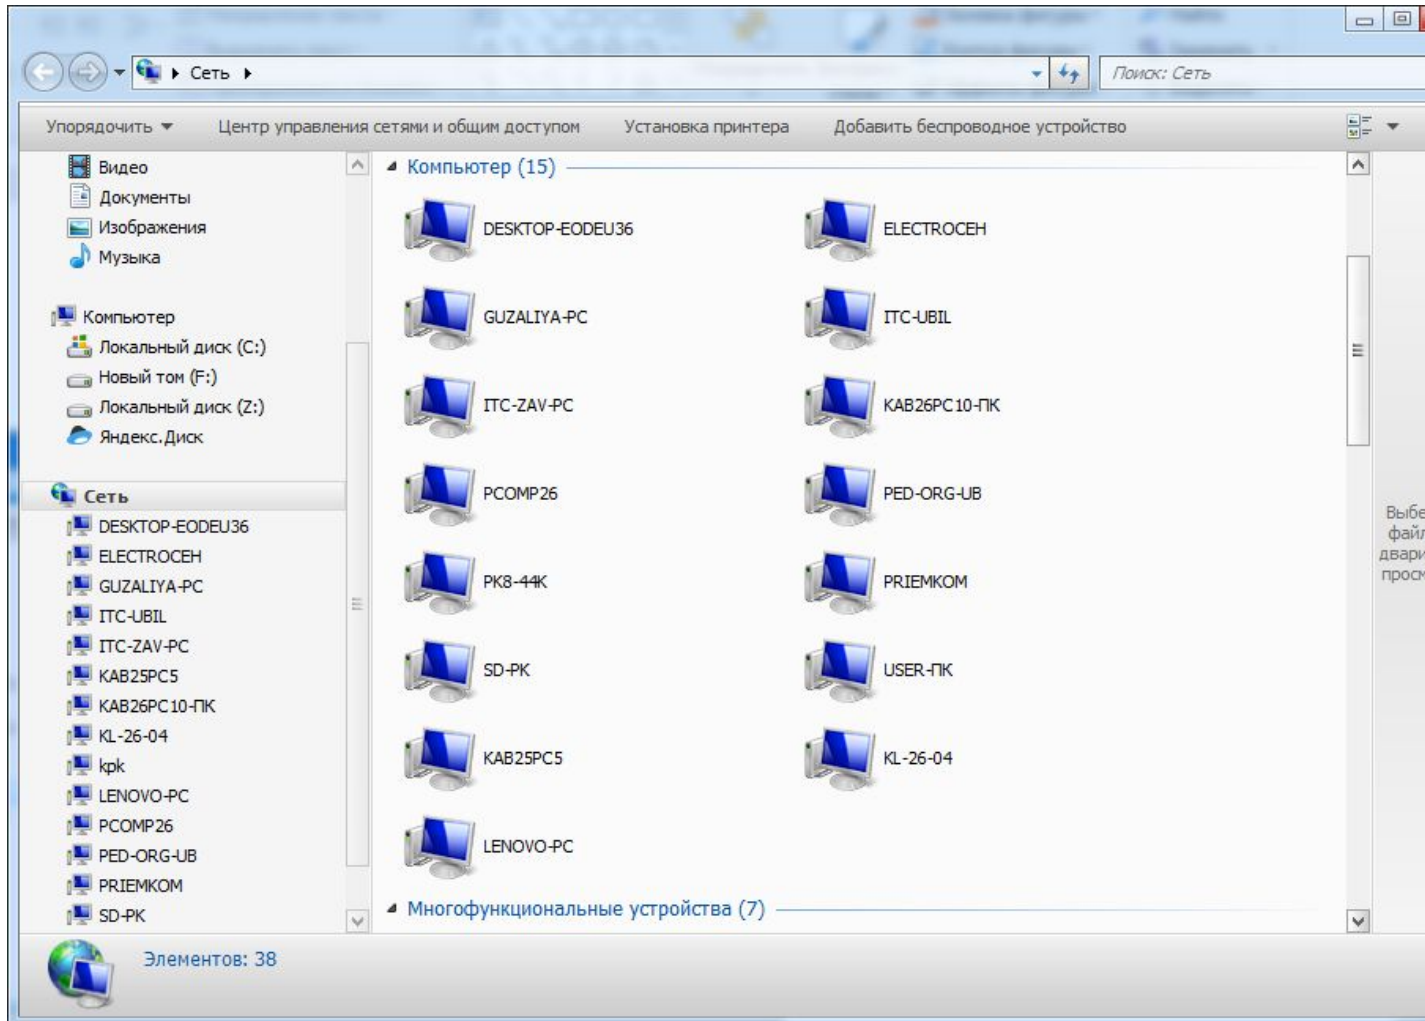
Сеть

Поиск: Сеть

Упорядочить ▾ Центр управления сетями и общим доступом Установка принтера Добавить беспроводное устройство

Видео
Документы
Изображения
Музыка

Компьютер
Локальный диск (C:)
Новый том (F:)
Локальный диск (Z:)
Яндекс.Диск

Сеть
DESKTOP-EODEU36
ELECTROCEH
GUZALIYA-PC
ITC-UBIL
ITC-ZAV-PC
KAB25PC5
KAB26PC10-ПК
KL-26-04
kpk
LENOVO-PC
PCOMP26
PED-ORG-UB
PRIEMKOM
SD-PK

Компьютер (15)

DESKTOP-EODEU36
ELECTROCEH
GUZALIYA-PC
ITC-UBIL
ITC-ZAV-PC
KAB26PC10-ПК
PCOMP26
PED-ORG-UB
PK8-44K
PRIEMKOM
SD-PK
USER-ПК
KAB25PC5
KL-26-04
LENOVO-PC

Многофункциональные устройства (7)

Выбе
файл
двари
просм

Элементов: 38